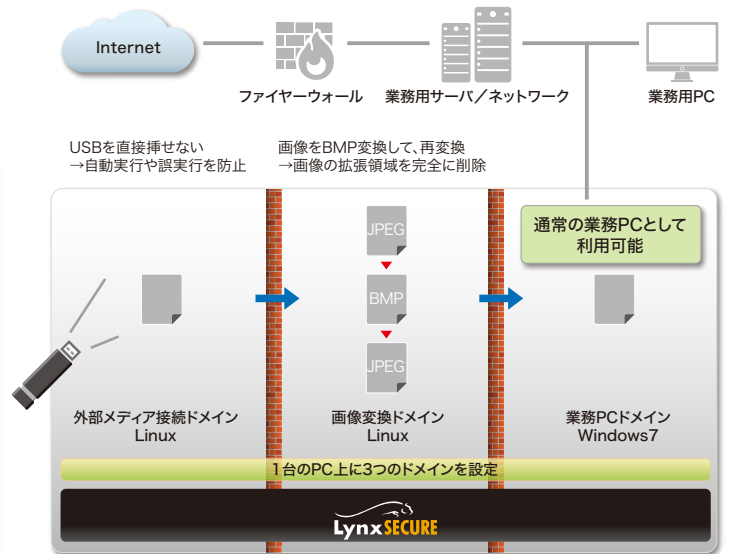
Internet

ファイヤーウォール

業務用サーバ／ネットワーク

業務用PC

USBを直接挿せない
→自動実行や誤実行を防止

画像をBMP変換して､再変換
→画像の拡張領域を完全に削除

通常の業務PCとして
利用可能

JPEG

BMP

JPEG

外部メディア接続ドメイン
Linux

画像変換ドメイン
Linux

業務PCドメイン
Windows7

1台のPC上に3つのドメインを設定

LynxSECURE